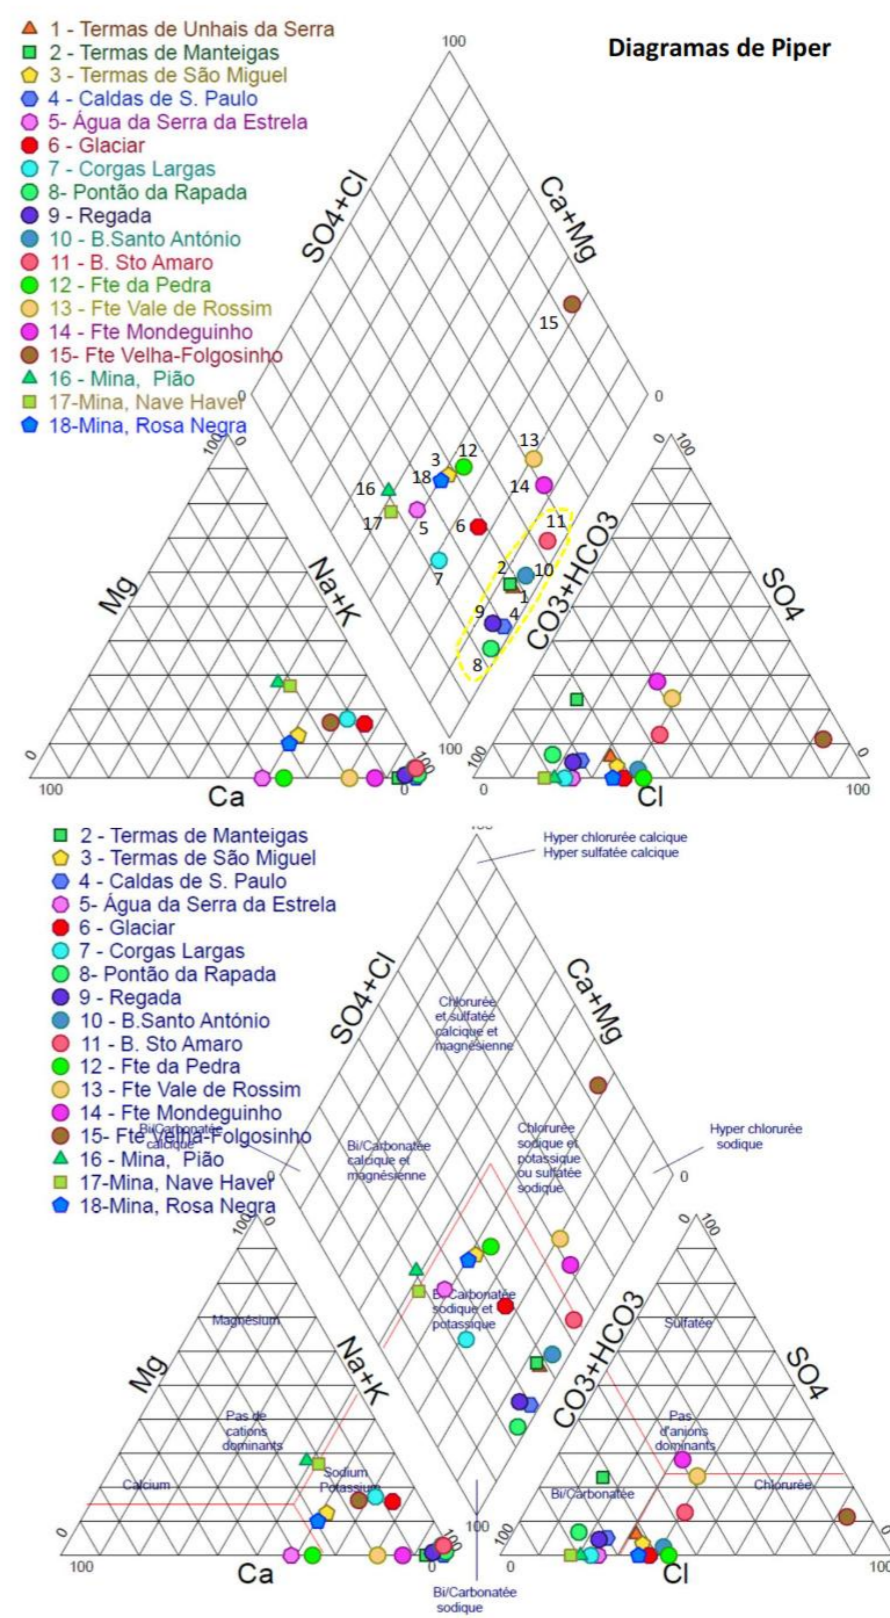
Diagramas de Piper

1 - Termas de Unhais da Serra
2 - Termas de Manteigas
3 - Termas de São Miguel
4 - Caldas de S. Paulo
5- Água da Serra da Estrela
6 - Glaciar
7 - Corgas Largas
8- Pontão da Rapada
9 - Regada
10 - B.Santo António
11 - B. Sto Amaro
12 - Fte da Pedra
13 - Fte Vale de Rossim
14 - Fte Mondeguinho
15- Fte Velha-Folgosinho
16 - Mina, Pião
17-Mina, Nave Haver
18-Mina, Rosa Negra

100
SO4+Cl
Ca+Mg
15
0
0
13
3
12
18
16
14
17
5
6
11
7
2
1
10
9
4
8
CO3+HCO3
SO4
Mg
Na+K
100
100
0
100
100
0
100
Ca
0
Cl
100

2 - Termas de Manteigas
3 - Termas de São Miguel
4 - Caldas de S. Paulo
5- Água da Serra da Estrela
6 - Glaciar
7 - Corgas Largas
8- Pontão da Rapada
9 - Regada
10 - B.Santo António
11 - B. Sto Amaro
12 - Fte da Pedra
13 - Fte Vale de Rossim
14 - Fte Mondeguinho
15- Fte Velha-Folgosinho
16 - Mina, Pião
17-Mina, Nave Haver
18-Mina, Rosa Negra

Hyper chlorurée calcique
Hyper sulfatée calcique
SO4+Cl
Ca+Mg
Chlorurée et sulfatée calcique et magnésienne
Bi/Carbonatée calcique
Bi/Carbonatée calcique et magnésienne
Chlorurée sodique et potassique ou sulfatée sodique
Hyper chlorurée sodique
0
0
Bi/Carbonatée sodique et potassique
Magnesium
Sulfatée
Mg
Na+K
CO3+HCO3
SO4
Pas de cations dominants
Pas d'anions dominants
Calcium
Sodium Potassium
Bi/Carbonatée
Chlorurée
100
100
0
100
100
0
100
Ca
0
Cl
100
Bi/Carbonatée sodique